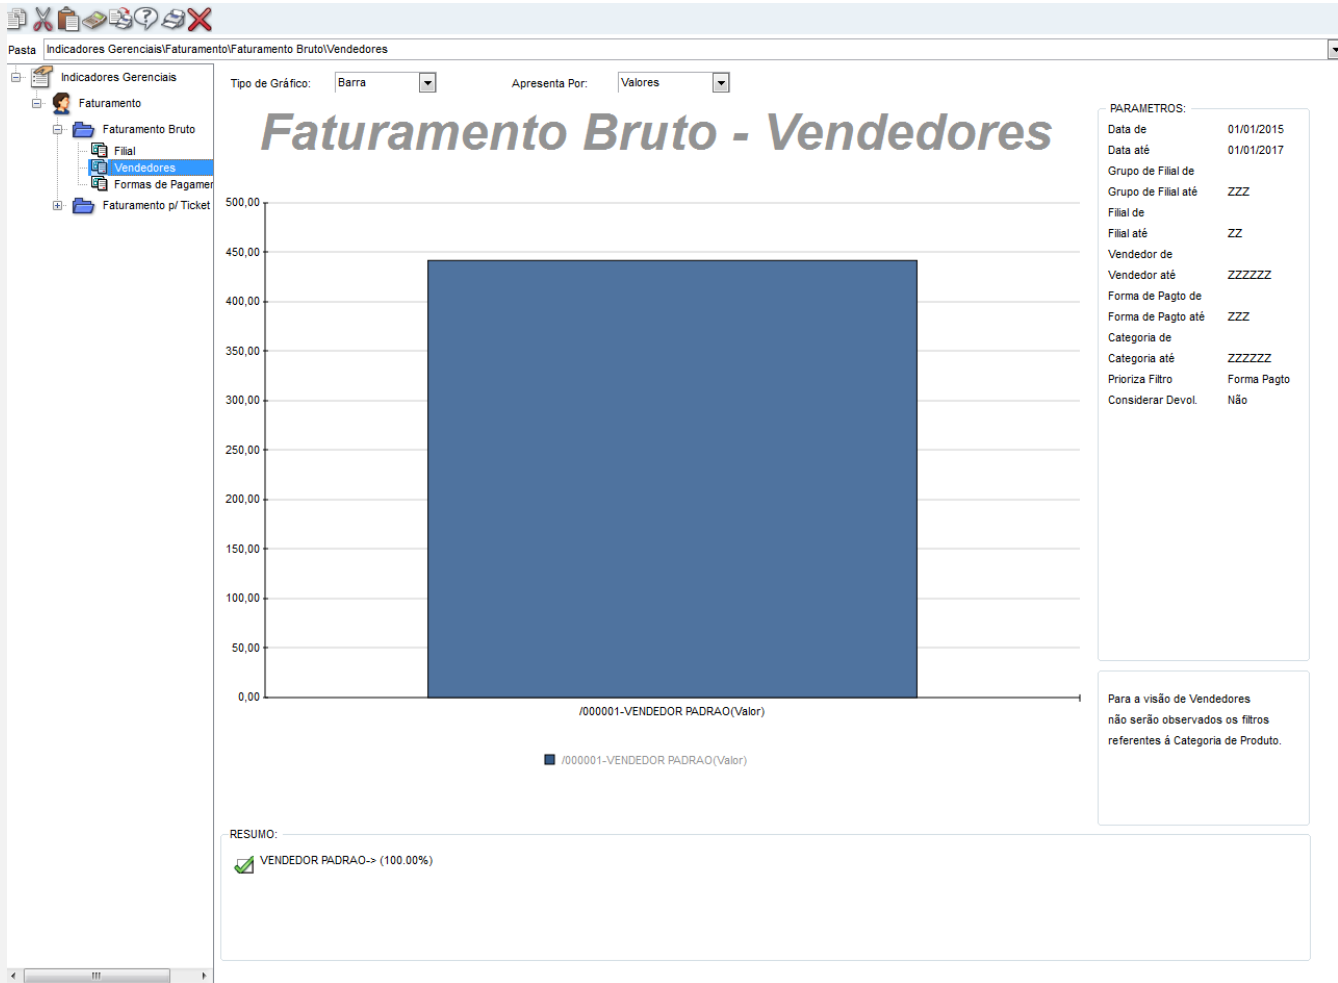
Pasta Indicadores Gerenciais\Faturamento\Faturamento Bruto\Vendedores

Indicadores Gerenciais
Faturamento
Faturamento Bruto
Filial
Vendedores
Formas de Pagamer
Faturamento p/ Ticket

Tipo de Gráfico: Barra
Apresenta Por: Valores

Faturamento Bruto - Vendedores

500,00
450,00
400,00
350,00
300,00
250,00
200,00
150,00
100,00
50,00
0,00

/000001-VENDEDOR PADRAO(Valor)

/000001-VENDEDOR PADRAO(Valor)

PARAMETROS:

| | |
|---|---|
| Data de | 01/01/2015 |
| Data até | 01/01/2017 |
| Grupo de Filial de | |
| Grupo de Filial até | ZZZ |
| Filial de | |
| Filial até | ZZ |
| Vendedor de | |
| Vendedor até | ZZZZZZ |
| Forma de Pagto de | |
| Forma de Pagto até | ZZZ |
| Categoria de | |
| Categoria até | ZZZZZZ |
| Prioriza Filtro | Forma Pagto |
| Considerar Devol. | Não |

Para a visão de Vendedores não serão observados os filtros referentes à Categoria de Produto.

RESUMO:
VENDEDOR PADRAO-> (100.00%)